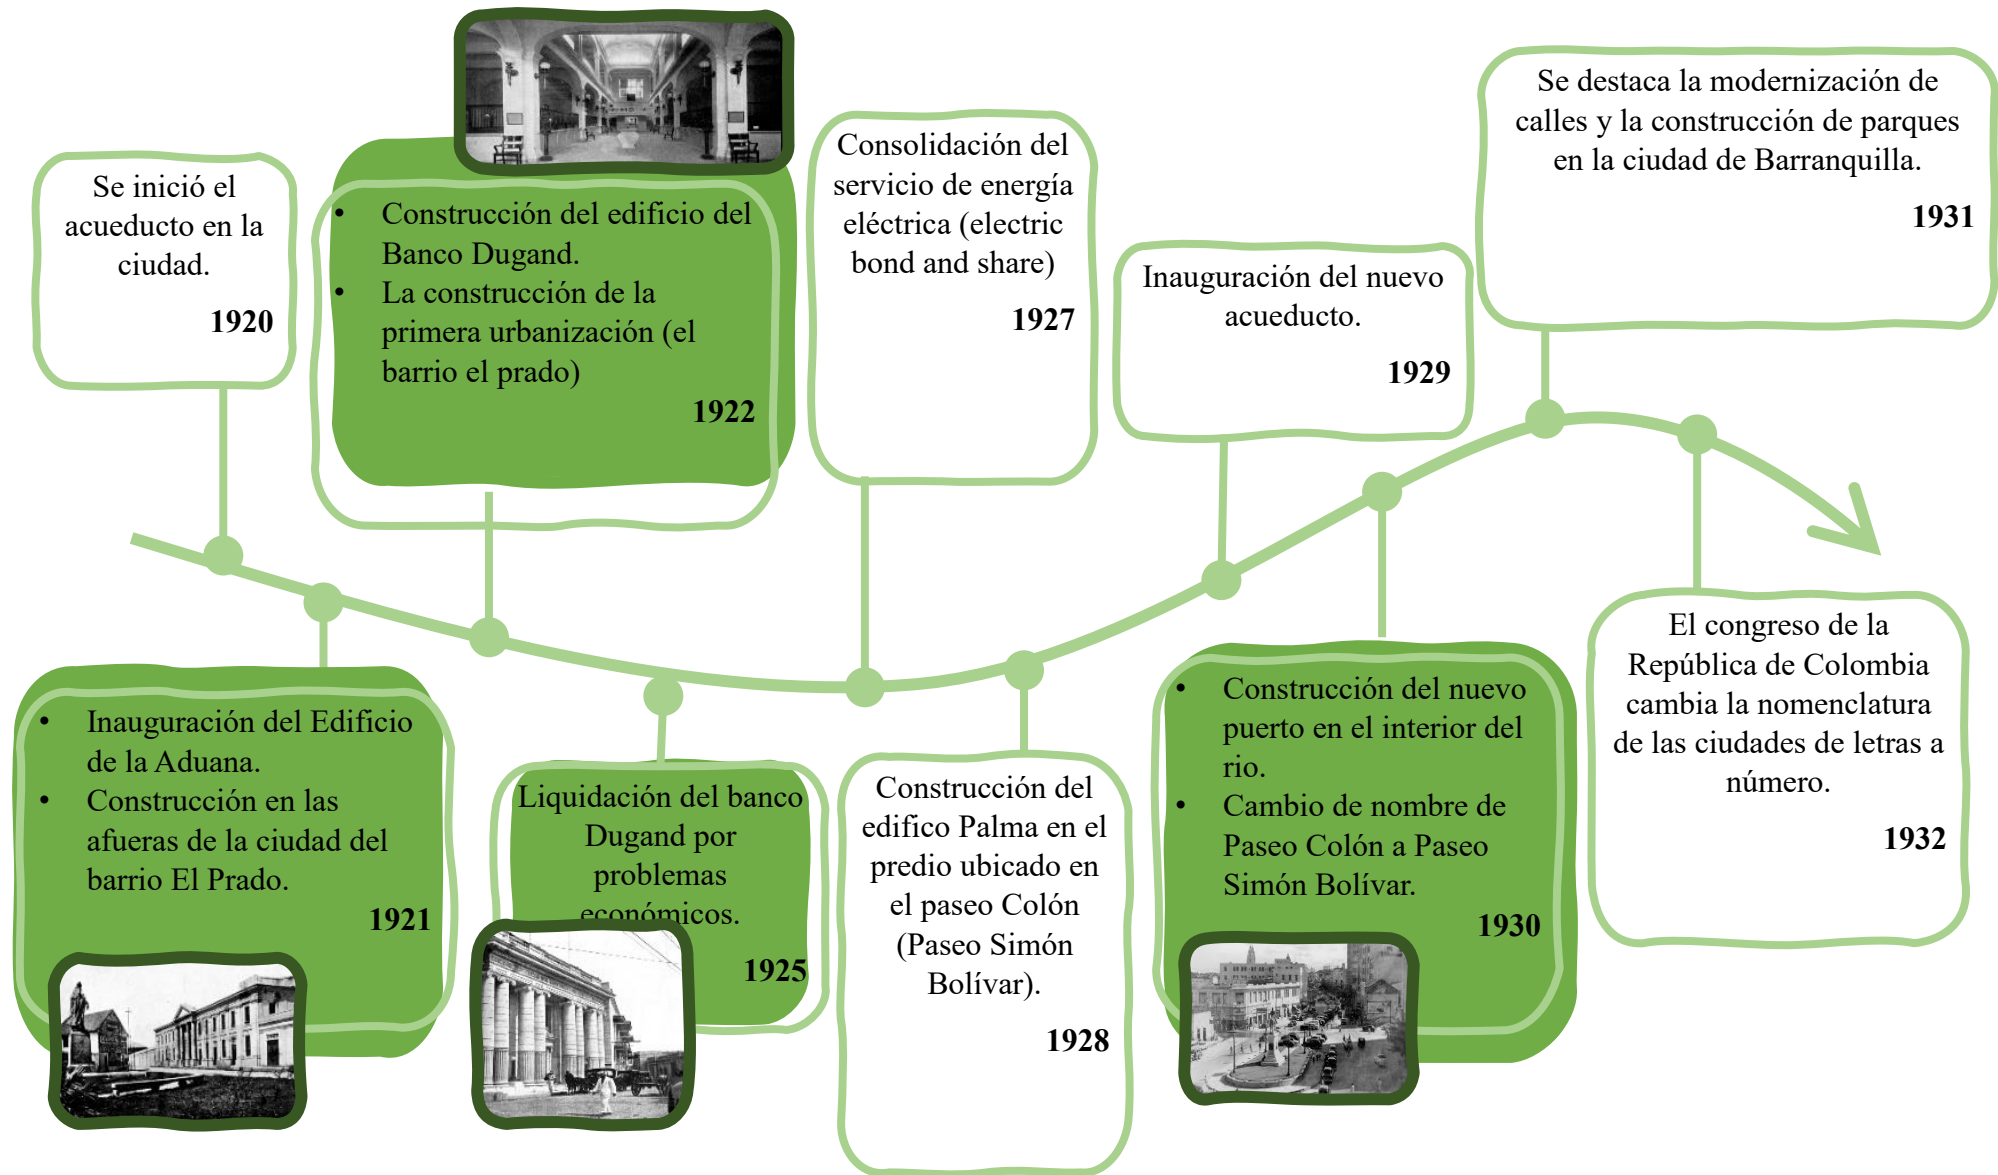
Se inició el acueducto en la ciudad.

1920

- Construcción del edificio del Banco Dugand.
- La construcción de la primera urbanización (el barrio el prado)

1922

Consolidación del servicio de energía eléctrica (electric bond and share)

1927

Inauguración del nuevo acueducto.

1929

Se destaca la modernización de calles y la construcción de parques en la ciudad de Barranquilla.

1931

- Inauguración del Edificio de la Aduana.
- Construcción en las afueras de la ciudad del barrio El Prado.

1921

Liquidación del banco Dugand por problemas económicos.

1925

Construcción del edifico Palma en el predio ubicado en el paseo Colón (Paseo Simón Bolívar).

1928

- Construcción del nuevo puerto en el interior del rio.
- Cambio de nombre de Paseo Colón a Paseo Simón Bolívar.

1930

El congreso de la República de Colombia cambia la nomenclatura de las ciudades de letras a número.

1932